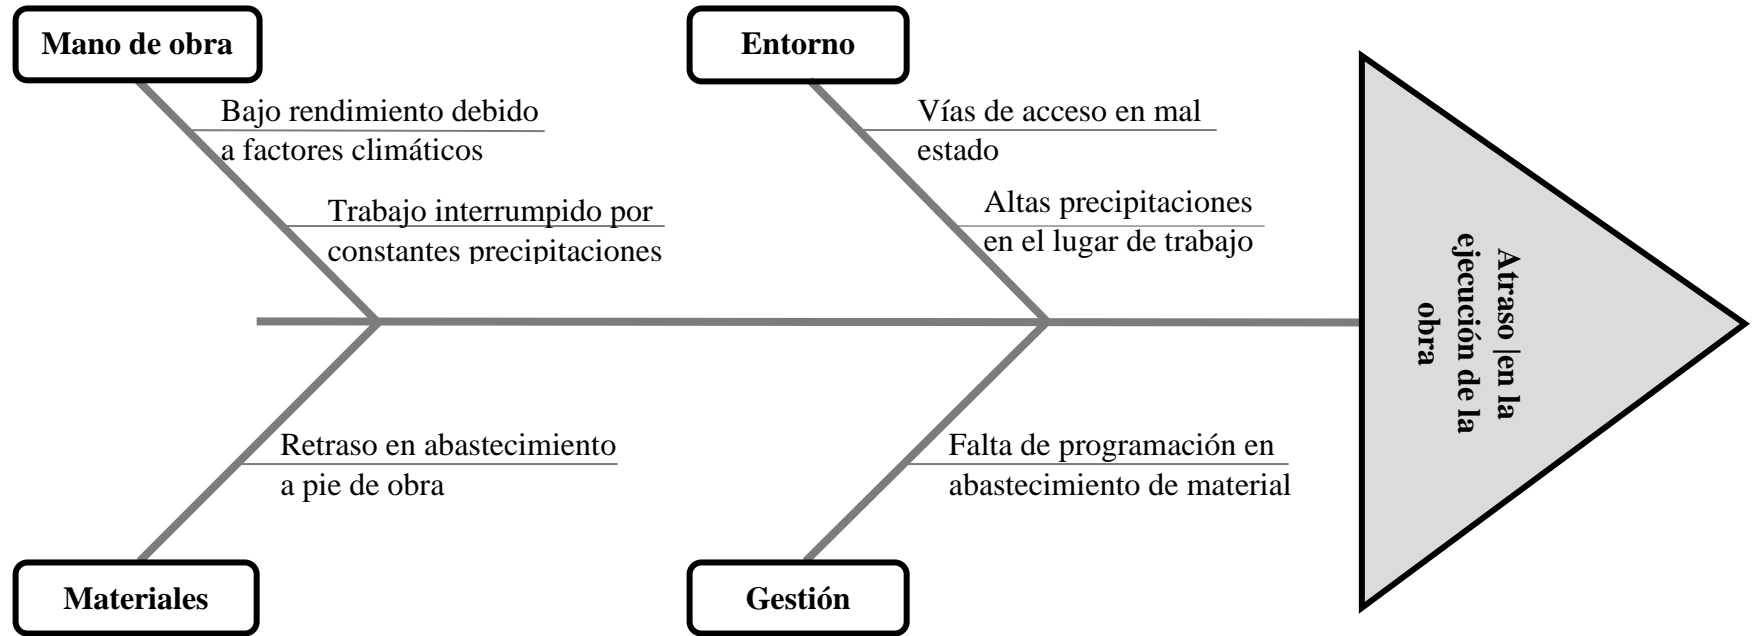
Mano de obra

Bajo rendimiento debido a factores climáticos

Trabajo interrumpido por constantes precipitaciones

Entorno

Vías de acceso en mal estado

Altas precipitaciones en el lugar de trabajo

Atraso |en la ejecución de la obra

Retraso en abastecimiento a pie de obra

Materiales

Falta de programación en abastecimiento de material

Gestión